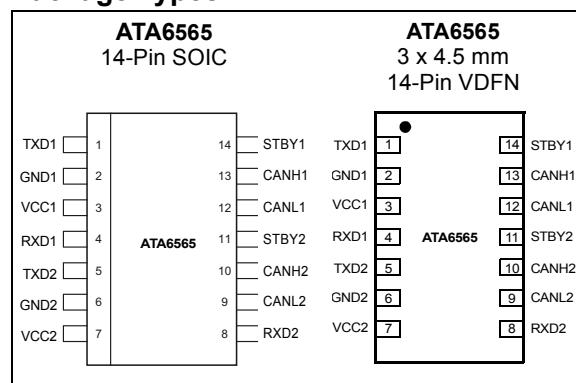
Package Types

ATA6565
14-Pin SOIC

ATA6565
3 x 4.5 mm
14-Pin VDFN

TXD1 1
GND1 2
VCC1 3
RXD1 4
TXD2 5
GND2 6
VCC2 7
ATA6565
14 STBY1
13 CANH1
12 CANL1
11 STBY2
10 CANH2
9 CANL2
8 RXD2

TXD1 1
GND1 2
VCC1 3
RXD1 4
TXD2 5
GND2 6
VCC2 7
ATA6565
14 STBY1
13 CANH1
12 CANL1
11 STBY2
10 CANH2
9 CANL2
8 RXD2